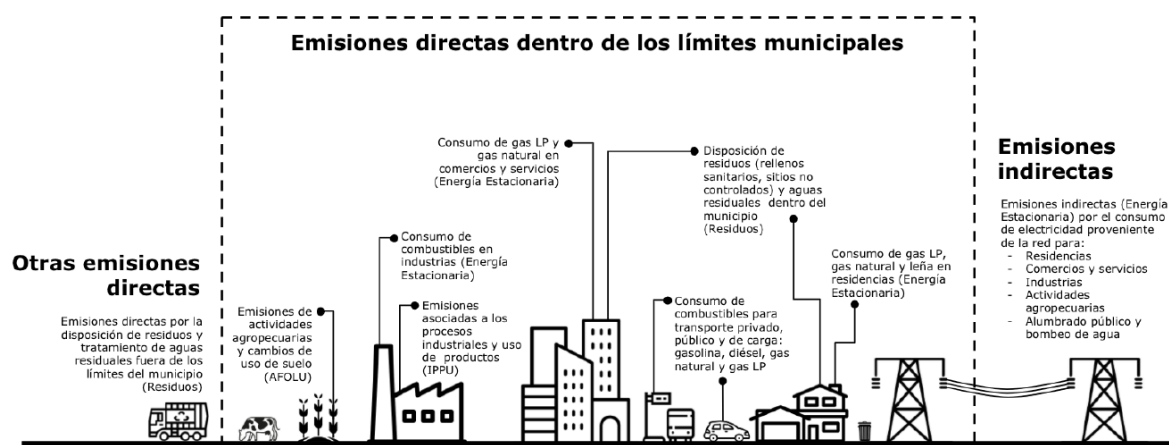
Emisiones directas dentro de los límites municipales

Otras emisiones directas

Emisiones directas por la disposición de residuos y tratamiento de aguas residuales fuera de los límites del municipio (Residuos)

Emisiones de actividades agropecuarias y cambios de uso de suelo (AFOLU)

Consumo de combustibles en industrias (Energía Estacionaria)

Emisiones asociadas a los procesos industriales y uso de productos (IPPU)

Consumo de gas LP y gas natural en comercios y servicios (Energía Estacionaria)

Disposición de residuos (rellenos sanitarios, sitios no controlados) y aguas residuales dentro del municipio (Residuos)

Consumo de combustibles para transporte privado, público y de carga: gasolina, diésel, gas natural y gas LP

Consumo de gas LP, gas natural y leña en residencias (Energía Estacionaria)

Emisiones indirectas

Emisiones indirectas (Energía Estacionaria) por el consumo de electricidad proveniente de la red para:
- Residencias
- Comercios y servicios
- Industrias
- Actividades agropecuarias
- Alumbrado público y bombeo de agua